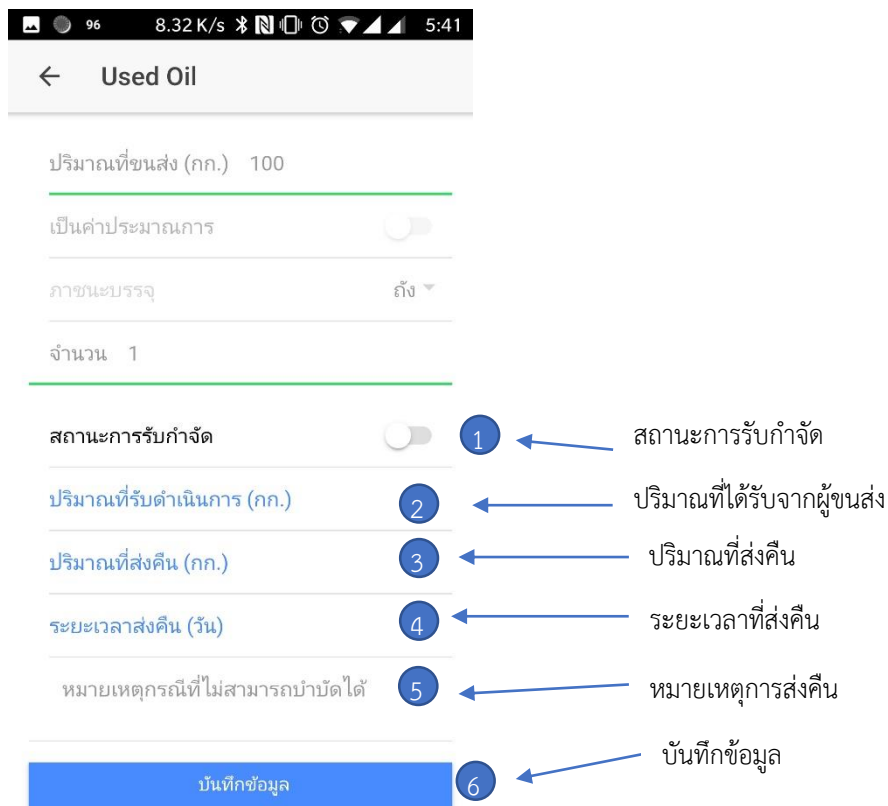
96 8.32 K/s 5:41

← Used Oil

ปริมาณที่ขนส่ง (กก.) 100

เป็นค่าประมาณการ

ภาชนะบรรจุ ถัง

จำนวน 1

สถานะการรับกำจัด

1 สถานะการรับกำจัด

ปริมาณที่รับดำเนินการ (กก.)

2 ปริมาณที่ได้รับจากผู้ขนส่ง

ปริมาณที่ส่งคืน (กก.)

3 ปริมาณที่ส่งคืน

ระยะเวลาส่งคืน (วัน)

4 ระยะเวลาที่ส่งคืน

หมายเหตุกรณีที่ไม่สามารถบำบัดได้

5 หมายเหตุการส่งคืน

บันทึกข้อมูล

6 บันทึกข้อมูล